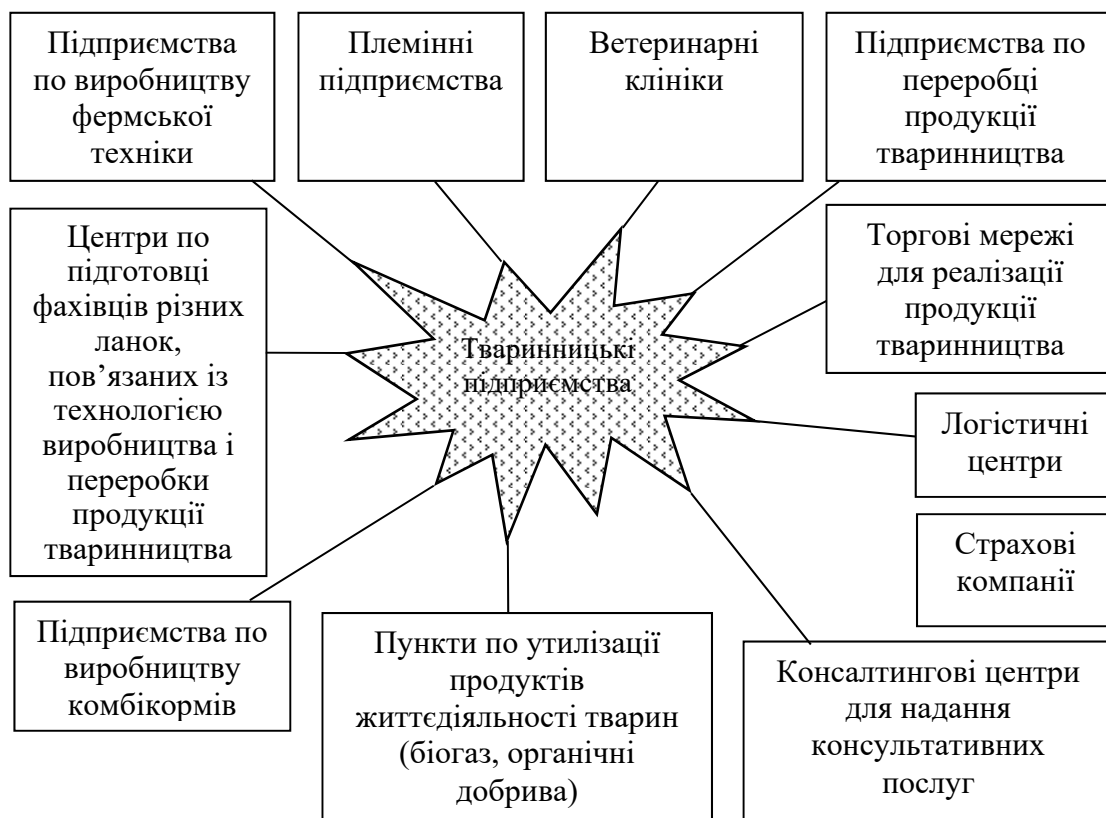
Підприємства по виробництву фермської техніки

Племінні підприємства

Ветеринарні клініки

Підприємства по переробці продукції тваринництва

Центри по підготовці фахівців різних ланок, пов'язаних із технологією виробництва і переробки продукції тваринництва

Тваринницькі підприємства

Торгові мережі для реалізації продукції тваринництва

Логістичні центри

Страхові компанії

Підприємства по виробництву комбікормів

Пункти по утилізації продуктів життєдіяльності тварин (біогаз, органічні добрива)

Консалтингові центри для надання консультативних послуг